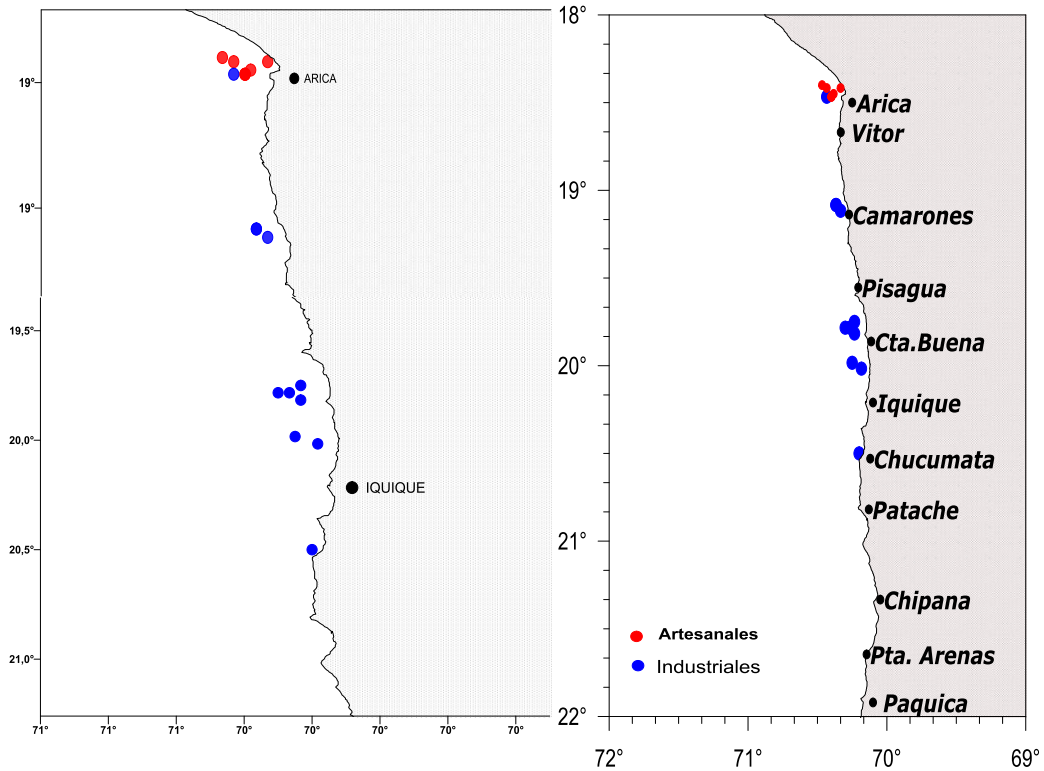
19°
ARICA
19°
19,5°
20,0°
IQUIQUE
20,5°
21,0°
71° 71° 71° 70° 70° 70° 70° 70°

18°
Arica
Vitor
19°
Camarones
Pisagua
Cta.Buena
20°
Iquique
Chucumata
Patache
21°
Chipana
Artesanales
Industriales
Pta. Arenas
22°
Paquica
72° 71° 70° 69°